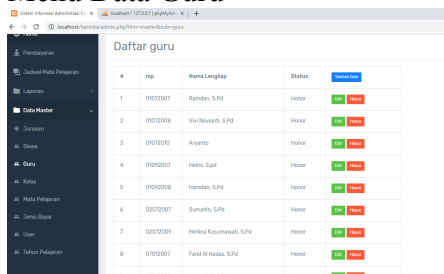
Sistem Informasi Administrasi Ke ×
localhost / 127.0.0.1 / phpMyAdmin ×
+
localhost/hermita/admin.php?lihat=master&sub=guru

Pembayaran
Jadwal Mata Pelajaran
Laporan
Data Master
Jurusan
Siswa
Guru
Kelas
Mata Pelajaran
Jenis Bayar
User
Tahun Pelajaran

Daftar guru

| # | nip | Nama Lengkap | Status | Tambah Data |
|---|---|---|---|---|
| 1 | 01072007 | Ramdan, S.Pd | Honor | Edit Hapus |
| 2 | 01072008 | Vivi Novianti, S.Pd | Honor | Edit Hapus |
| 3 | 01072010 | Aryanto | Honor | Edit Hapus |
| 4 | 01092007 | Helmi, S.pd | Honor | Edit Hapus |
| 5 | 01092008 | Hamdan, S.Pd | Honor | Edit Hapus |
| 6 | 02072007 | Sumarlin, S.Pd | Honor | Edit Hapus |
| 7 | 02072009 | Herlina Kusumawati, S.Pd | Honor | Edit Hapus |
| 8 | 07012007 | Farid Al Hadas, S.Pd | Honor | Edit Hapus |